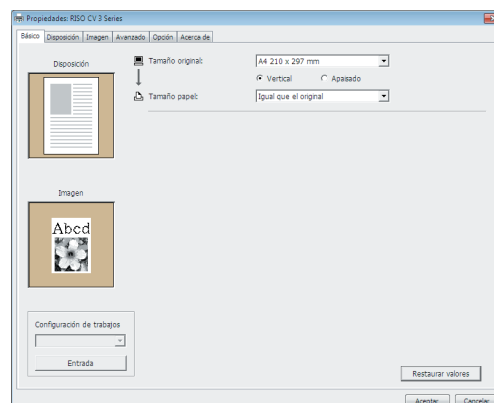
Propiedades: RISO CV 3 Series

Básico | Disposición | Imagen | Avanzado | Opción | Acerca de

Disposición

Tamaño original: A4 210 x 297 mm

Vertical   Apaisado

Tamaño papel: Igual que el original

Imagen

Abcd

Configuración de trabajos

Entrada

Restaurar valores

Aceptar   Cancelar